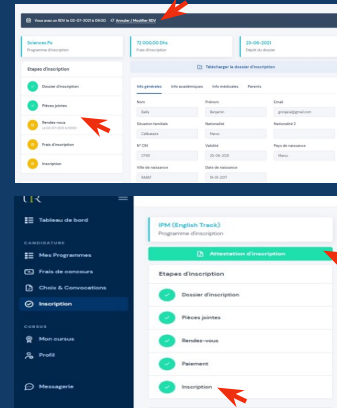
Vous avez un RDV le 03-01-2021 à 09:30 | Annuler | Modifier RDV

Sciences Po
Programme d'inscription

72 000,00 Dhs
Frais d'inscription

23-06-2021
Dépôt du dossier

Etapes d'inscription

Dossier d'inscription

Pièces jointes

Rendez-vous

Frais d'inscription

Inscription

Télécharger le dossier d'inscription

Info générales | Info académiques | Info médicales | Parents

Nom
Sally

Prénom
Benjamin

Email
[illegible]@gmail.com

Situation familiale
Célibataire

Nationalité
Maroc

Nationalité 2

N° CIN
CP93

Validité
23-06-2025

Pays de naissance
Maroc

Ville de naissance
RABAT

Date de naissance
16-01-2001

UIR

Tableau de bord

CANDIDATURE

Mes Programmes

Frais de concours

Choix & Convocations

Inscription

CURSUS

Mon cursus

Profil

Messagerie

IPM (English Track)
Programme d'inscription

Attestation d'inscription

Etapes d'inscription

Dossier d'inscription

Pièces jointes

Rendez-vous

Paiement

Inscription